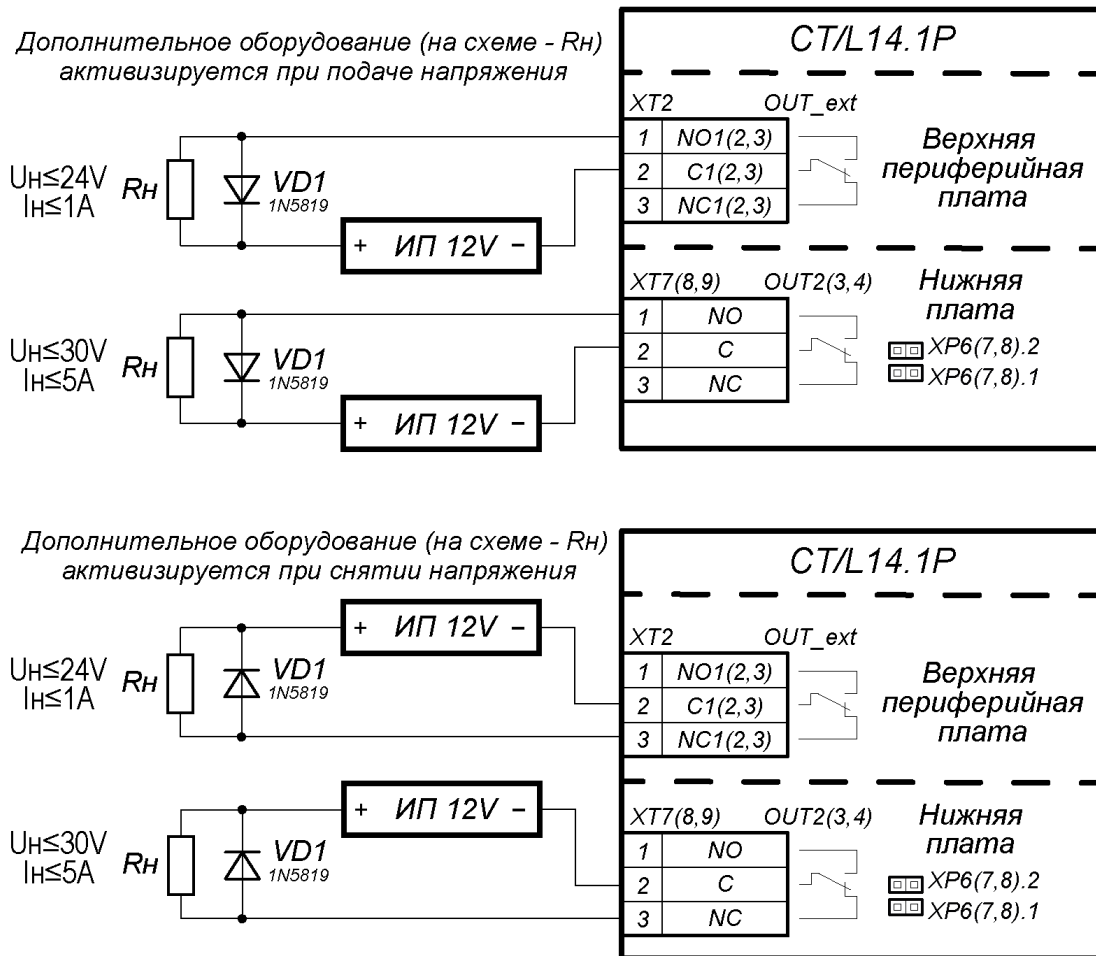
Дополнительное оборудование (на схеме - Rн) активизируется при подаче напряжения

CT/L14.1P

XT2 OUT_ext

| 1 | NO1(2,3) |
|---|---|
| 2 | C1(2,3) |
| 3 | NC1(2,3) |

Верхняя периферийная плата

Uн≤24V
Iн≤1A
Rн
VD1
1N5819
+ ИП 12V −

XT7(8,9) OUT2(3,4)

| 1 | NO |
|---|---|
| 2 | C |
| 3 | NC |

Нижняя плата
XP6(7,8).2
XP6(7,8).1

Uн≤30V
Iн≤5A
Rн
VD1
1N5819
+ ИП 12V −

Дополнительное оборудование (на схеме - Rн) активизируется при снятии напряжения

CT/L14.1P

+ ИП 12V −

XT2 OUT_ext

| 1 | NO1(2,3) |
|---|---|
| 2 | C1(2,3) |
| 3 | NC1(2,3) |

Верхняя периферийная плата

Uн≤24V
Iн≤1A
Rн
VD1
1N5819

+ ИП 12V −

XT7(8,9) OUT2(3,4)

| 1 | NO |
|---|---|
| 2 | C |
| 3 | NC |

Нижняя плата
XP6(7,8).2
XP6(7,8).1

Uн≤30V
Iн≤5A
Rн
VD1
1N5819